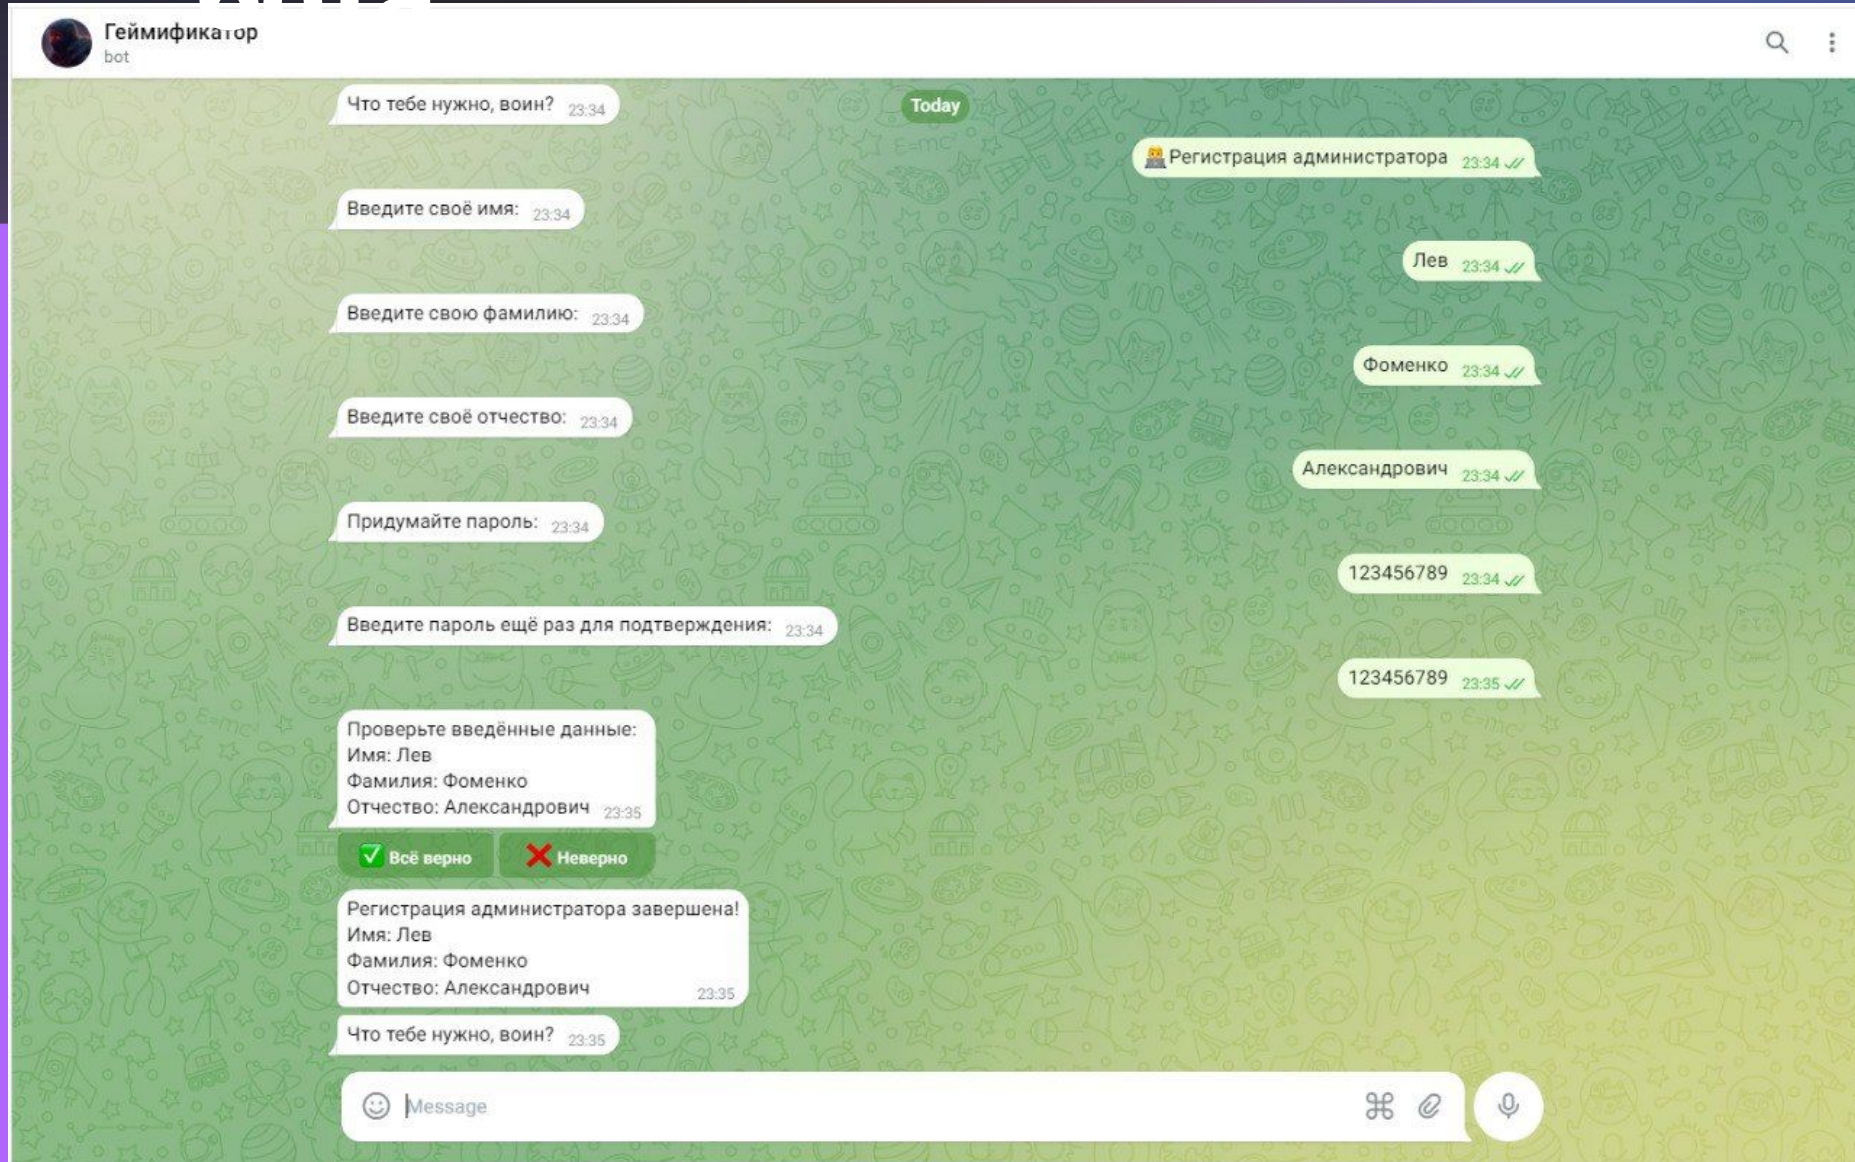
Геймификатор
bot

Что тебе нужно, воин? 23:34

Today

Регистрация администратора 23:34

Введите своё имя: 23:34

Лев 23:34

Введите свою фамилию: 23:34

Фоменко 23:34

Введите своё отчество: 23:34

Александрович 23:34

Придумайте пароль: 23:34

123456789 23:34

Введите пароль ещё раз для подтверждения: 23:34

123456789 23:35

Проверьте введённые данные:
Имя: Лев
Фамилия: Фоменко
Отчество: Александрович 23:35

Всё верно
Неверно

Регистрация администратора завершена!
Имя: Лев
Фамилия: Фоменко
Отчество: Александрович 23:35

Что тебе нужно, воин? 23:35

Message